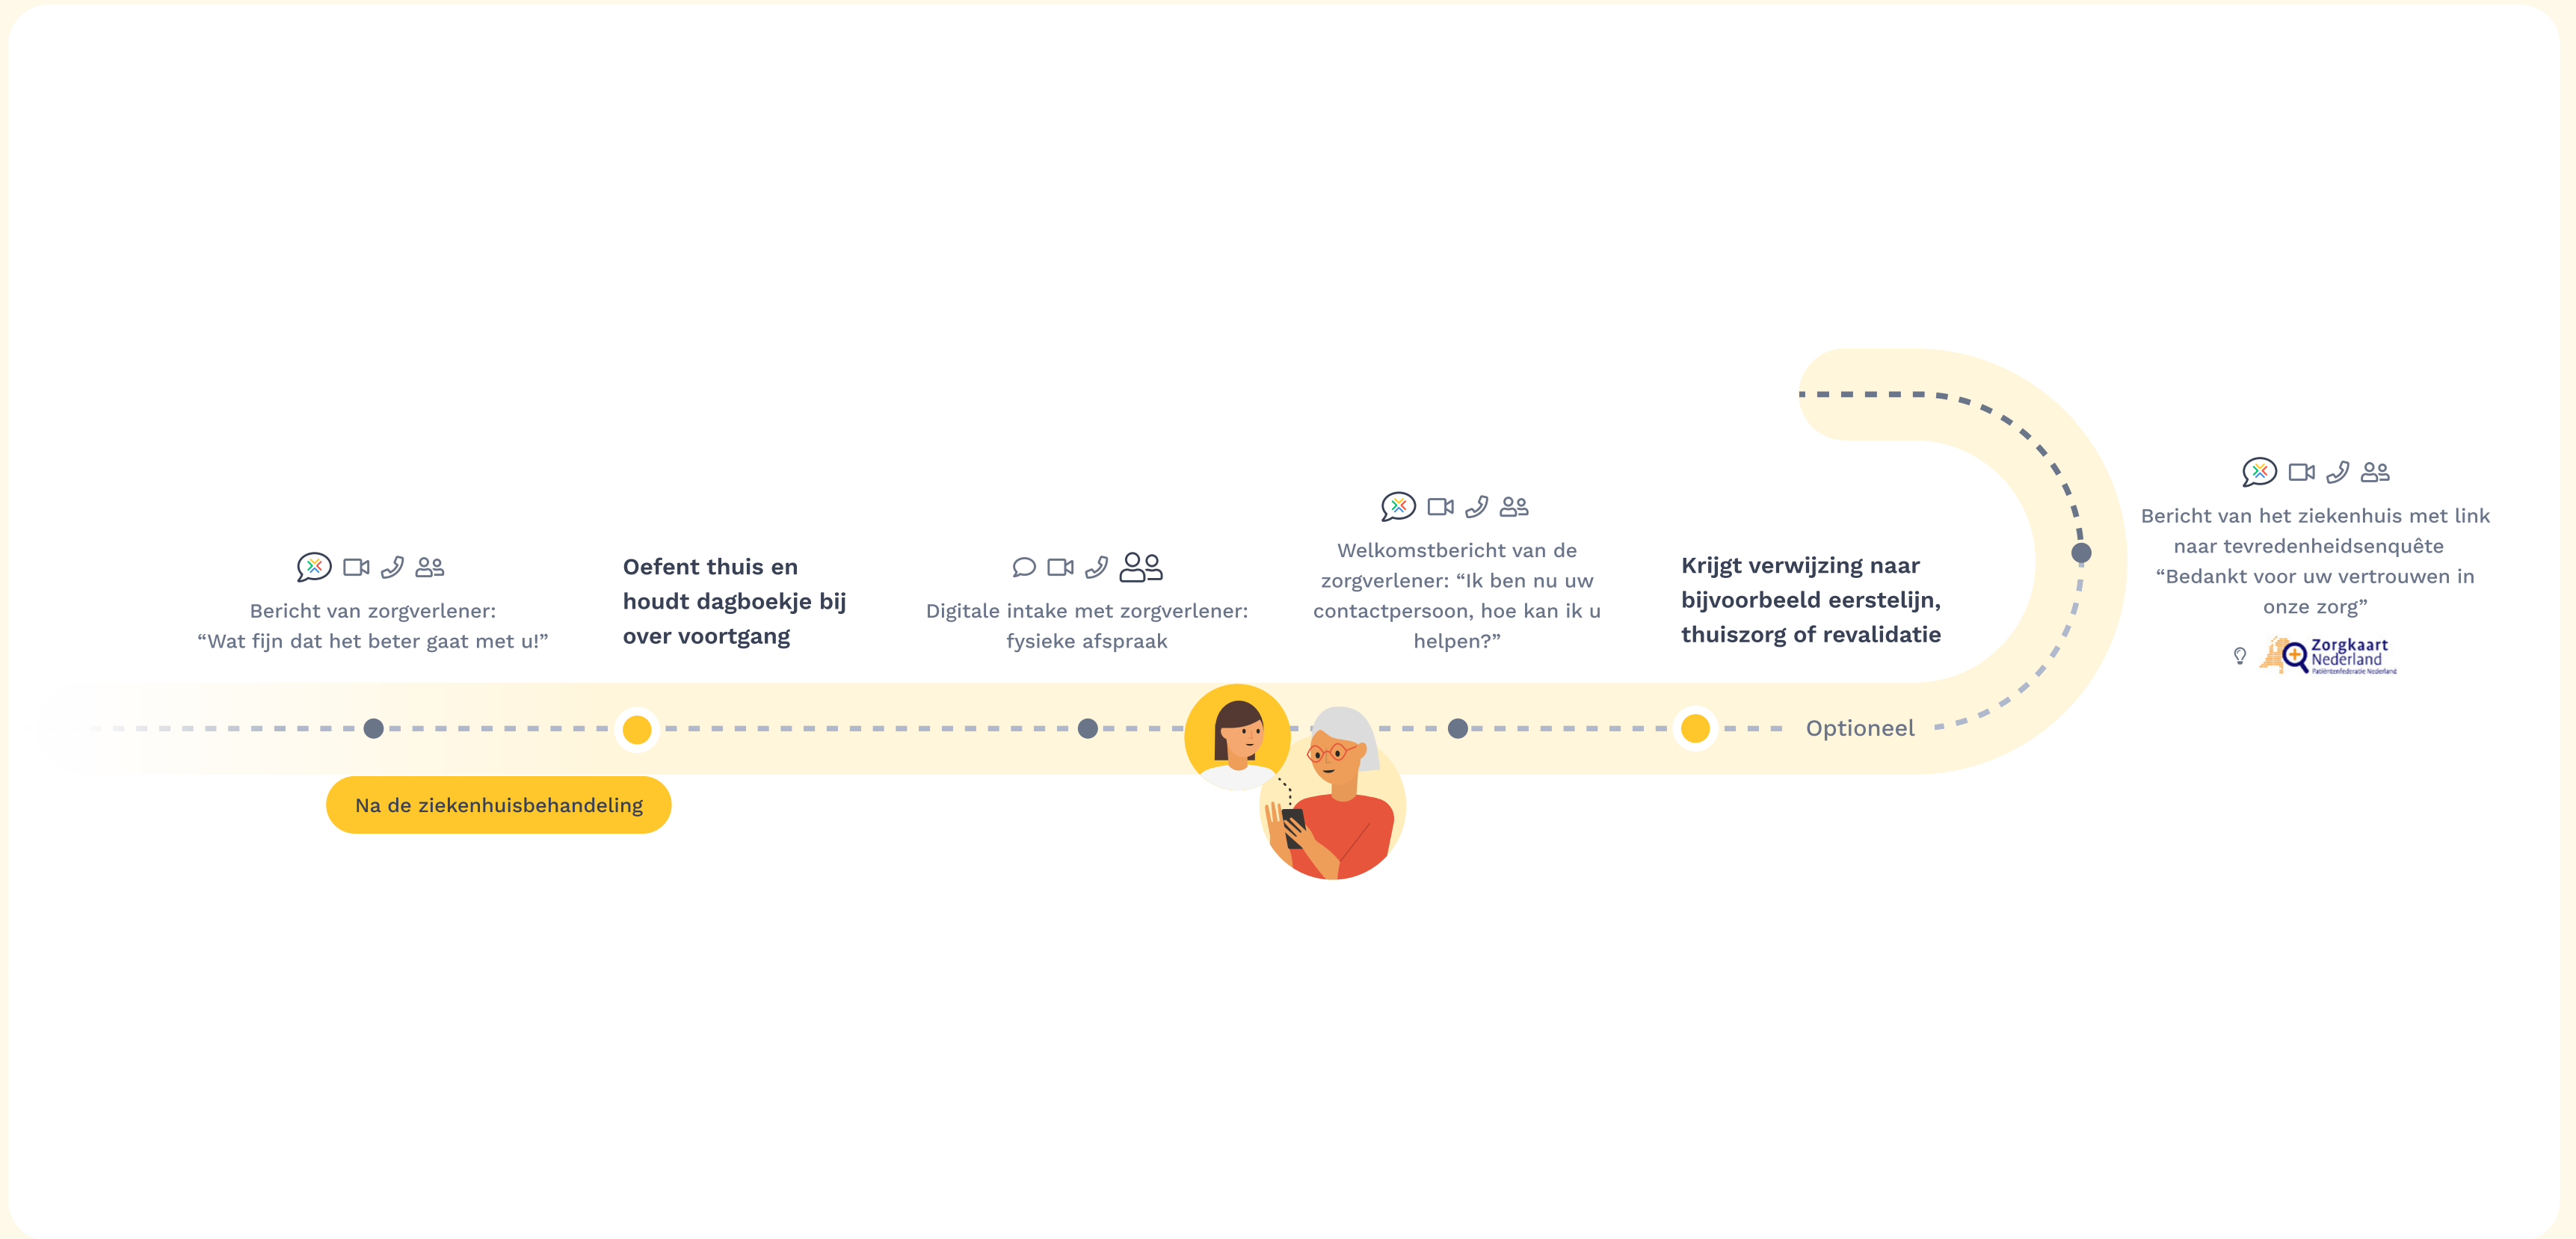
Bericht van zorgverlener:
“Wat fijn dat het beter gaat met u!”

Oefent thuis en houdt dagboekje bij over voortgang

Digitale intake met zorgverlener: fysieke afspraak

Welkomstbericht van de zorgverlener: “Ik ben nu uw contactpersoon, hoe kan ik u helpen?”

Krijgt verwijzing naar bijvoorbeeld eerstelijn, thuiszorg of revalidatie

Bericht van het ziekenhuis met link naar tevredenheidsenquête “Bedankt voor uw vertrouwen in onze zorg”

Zorgkaart Nederland
Patiëntenfederatie Nederland

Optioneel

Na de ziekenhuisbehandeling